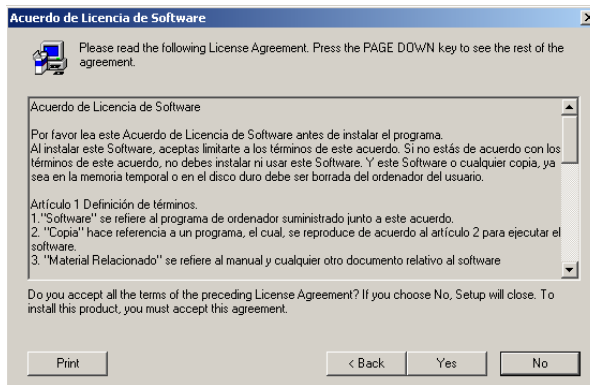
Acuerdo de Licencia de Software

Please read the following License Agreement. Press the PAGE DOWN key to see the rest of the agreement.

Acuerdo de Licencia de Software

Por favor lea este Acuerdo de Licencia de Software antes de instalar el programa.
Al instalar este Software, aceptas limitarte a los términos de este acuerdo. Si no estás de acuerdo con los términos de este acuerdo, no debes instalar ni usar este Software. Y este Software o cualquier copia, ya sea en la memoria temporal o en el disco duro debe ser borrada del ordenador del usuario.

Artículo 1 Definición de términos.
1."Software" se refiere al programa de ordenador suministrado junto a este acuerdo.
2. "Copia" hace referencia a un programa, el cual, se reproduce de acuerdo al artículo 2 para ejecutar el software.
3. "Material Relacionado" se refiere al manual y cualquier otro documento relativo al software

Do you accept all the terms of the preceding License Agreement? If you choose No, Setup will close. To install this product, you must accept this agreement.

Print

< Back

Yes

No